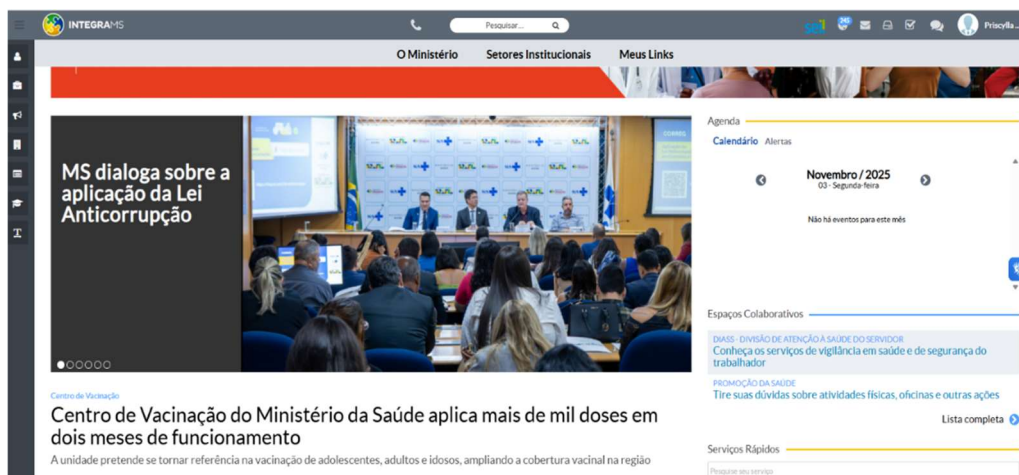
INTEGRAMS

Pesquisar...

Priscylla...

O Ministério Setores Institucionais Meus Links

MS dialoga sobre a aplicação da Lei Anticorrupção

Centro de Vacinação

Centro de Vacinação do Ministério da Saúde aplica mais de mil doses em dois meses de funcionamento

A unidade pretende se tornar referência na vacinação de adolescentes, adultos e idosos, ampliando a cobertura vacinal na região

Agenda

Calendário Alertas

Novembro / 2025
03 - Segunda-feira

Não há eventos para este mês

Espaços Colaborativos

DIASS - DIVISÃO DE ATENÇÃO À SAÚDE DO SERVIDOR
Conheça os serviços de vigilância em saúde e de segurança do trabalhador

PROMOÇÃO DA SAÚDE
Tire suas dúvidas sobre atividades físicas, oficinas e outras ações

Lista completa

Serviços Rápidos

Pesquise seu serviço